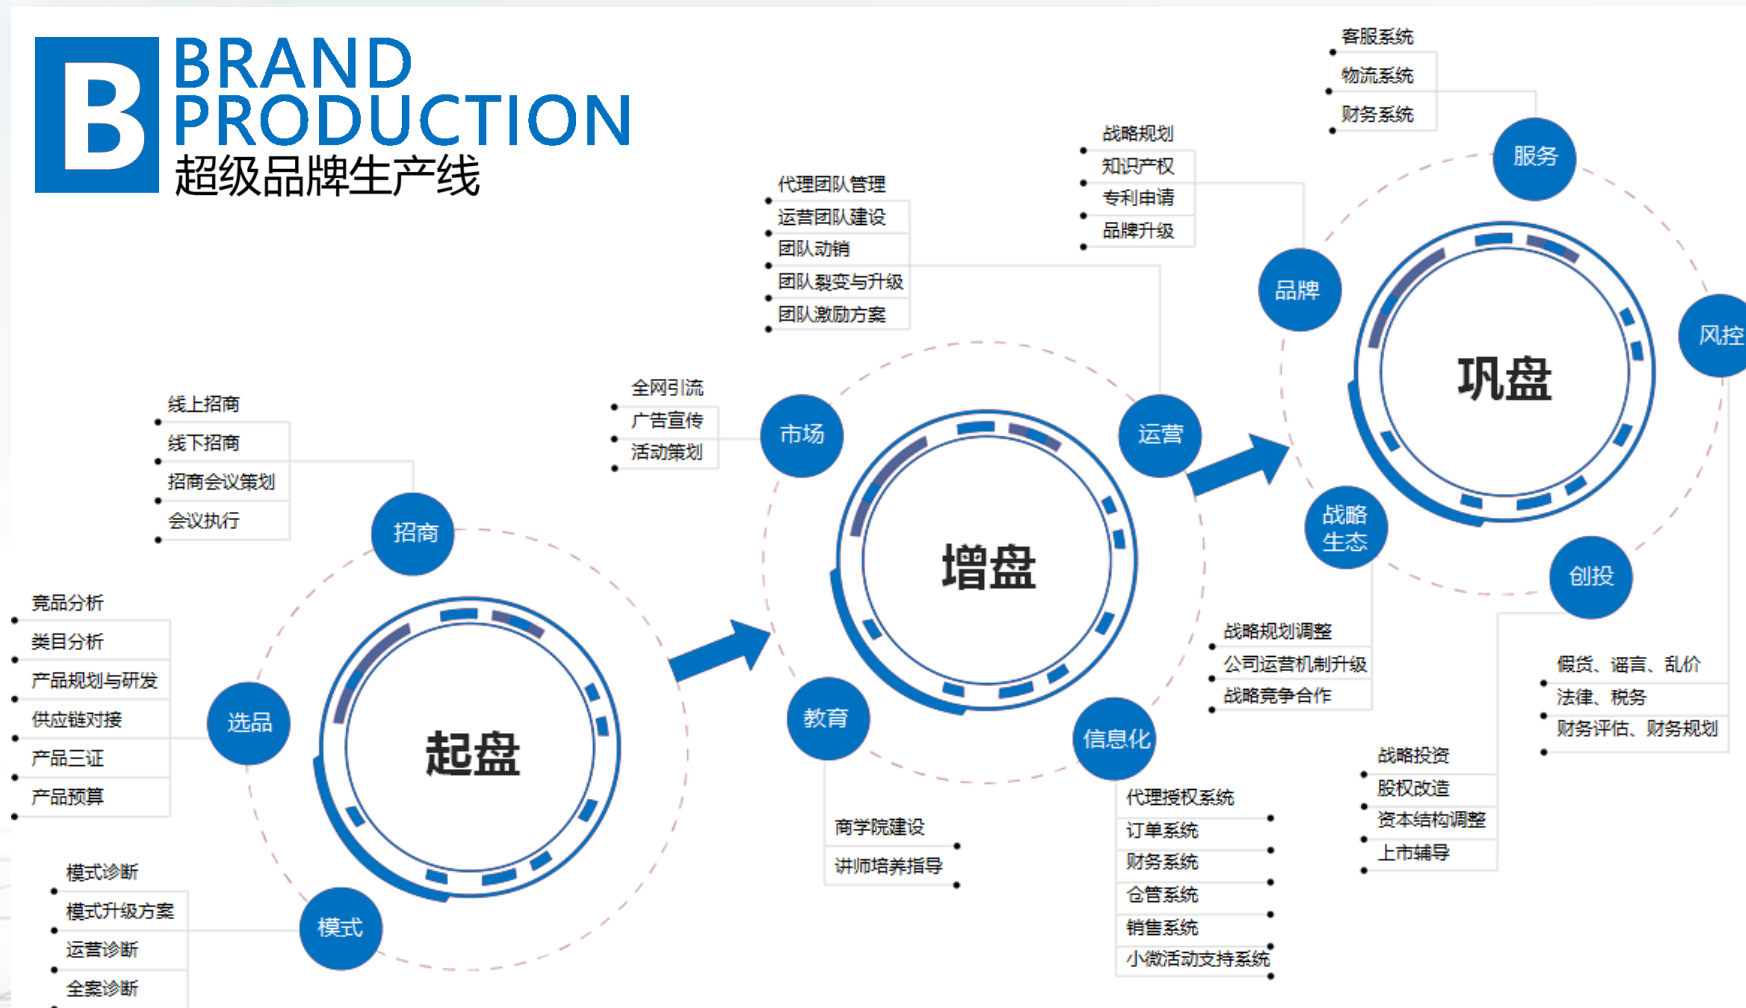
B BRAND PRODUCTION
超级品牌生产线

客服系统
物流系统
财务系统

服务

战略规划
知识产权
专利申请
品牌升级

品牌

风控

巩盘

代理团队管理
运营团队建设
团队动销
团队裂变与升级
团队激励方案

全网引流
广告宣传
活动策划

市场

运营

增盘

战略生态

创投

线上招商
线下招商
招商会议策划
会议执行

招商

竞品分析
类目分析
产品规划与研发
供应链对接
产品三证
产品预算

选品

起盘

教育

信息化

战略规划调整
公司运营机制升级
战略竞争合作

假货、谣言、乱价
法律、税务
财务评估、财务规划

战略投资
股权改造
资本结构调整
上市辅导

代理授权系统
订单系统
财务系统
仓管系统
销售系统
小微活动支持系统

商学院建设
讲师培养指导

模式诊断
模式升级方案
运营诊断
全案诊断

模式